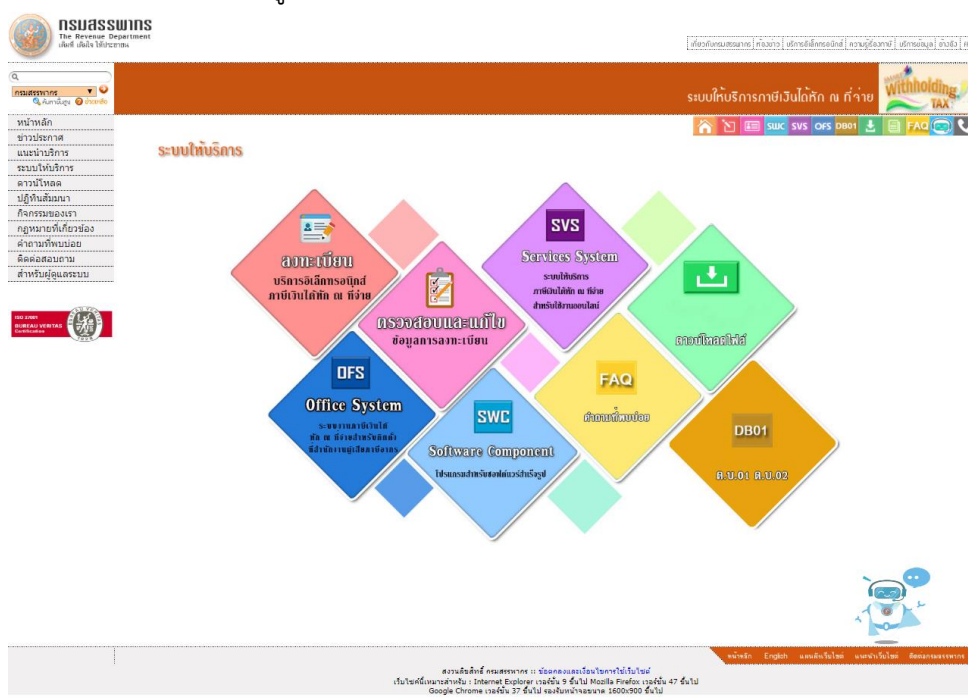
กรมสรรพากร
The Revenue Department
เติมรี เติมใจ ให้ประชาชน

เกี่ยวกับกรมสรรพากร | ห้องข่าว | บริการอิเล็กทรอนิกส์ | ความรู้เรื่องภาษี | บริการข้อมูล | อ้างอิง

กรมสรรพากร
ค้นหาขั้นสูง | ช่วยเหลือ

หน้าหลัก
ข่าวประกาศ
แนะนำบริการ
ระบบให้บริการ
ดาวน์โหลด
ปฏิทินสัมมนา
กิจกรรมของเรา
กฎหมายที่เกี่ยวข้อง
คำถามที่พบบ่อย
ติดต่อสอบถาม
สำหรับผู้ดูแลระบบ

ISO 27001
BUREAU VERITAS
Certification

ระบบให้บริการภาษีเงินได้หัก ณ ที่จ่าย
Withholding TAX

SWC SVS OFS DB01 FAQ

ระบบให้บริการ

ลงทะเบียน
บริการอิเล็กทรอนิกส์ ภาษีเงินได้หัก ณ ที่จ่าย

SVS
Services System
ระบบให้บริการ ภาษีเงินได้หัก ณ ที่จ่าย สำหรับใช้งานออนไลน์

ตรวจสอบและแก้ไข
ข้อมูลการลงทะเบียน

ดาวน์โหลดไฟล์

OFS
Office System
ระบบงานภาษีเงินได้ หัก ณ ที่จ่ายสำหรับติดตั้ง ที่สำนักงานผู้เสียภาษีอากร

SWC
Software Component
โปรแกรมสำหรับส่งต่อแบบสำเร็จรูป

FAQ
คำถามที่พบบ่อย

DB01
ภ.ง.ด.01 ภ.ง.ด.02

สงวนลิขสิทธิ์ กรมสรรพากร :: ข้อตกลงและเงื่อนไขการใช้เว็บไซต์
เว็บไซต์นี้เหมาะสำหรับ : Internet Explorer เวอร์ชั่น 9 ขึ้นไป Mozilla Firefox เวอร์ชั่น 47 ขึ้นไป
Google Chrome เวอร์ชั่น 37 ขึ้นไป รองรับหน้าจอขนาด 1600x900 ขึ้นไป

หน้าหลัก | English | แผนผังเว็บไซต์ | แนะนำเว็บไซต์ | ติดต่อกรมสรรพากร